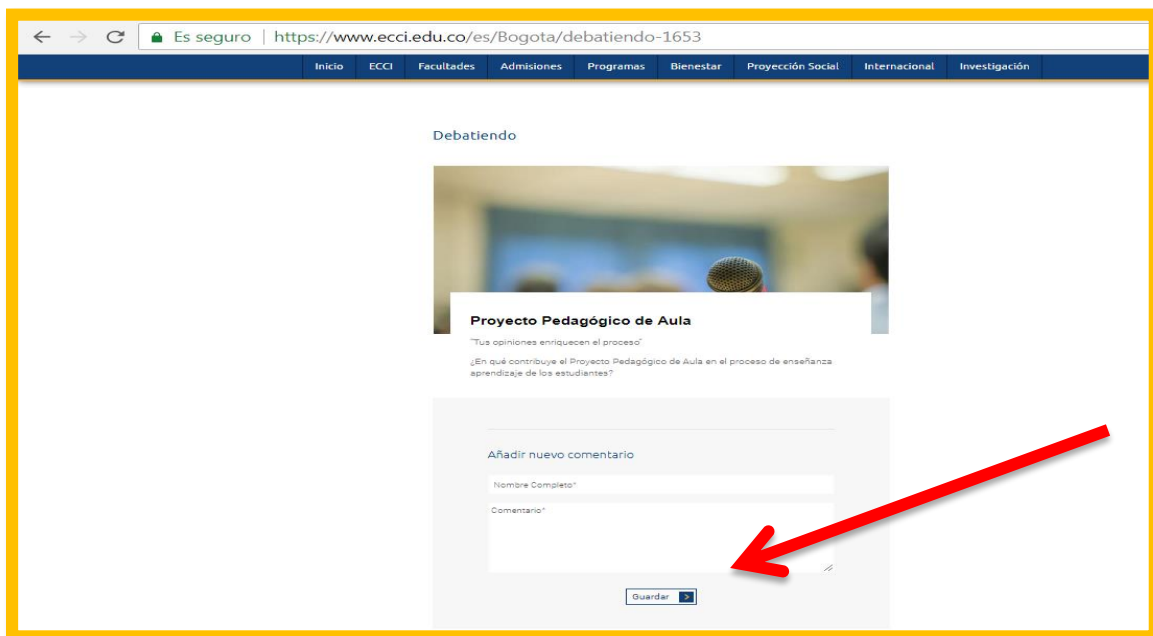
Es seguro | https://www.ecci.edu.co/es/Bogota/debatiendo-1653

Inicio ECCI Facultades Admisiones Programas Bienestar Proyección Social Internacional Investigación

Debatiendo

Proyecto Pedagógico de Aula

"Tus opiniones enriquecen el proceso"

¿En qué contribuye el Proyecto Pedagógico de Aula en el proceso de enseñanza aprendizaje de los estudiantes?

Añadir nuevo comentario

Nombre Completo*

Comentario*

Guardar >